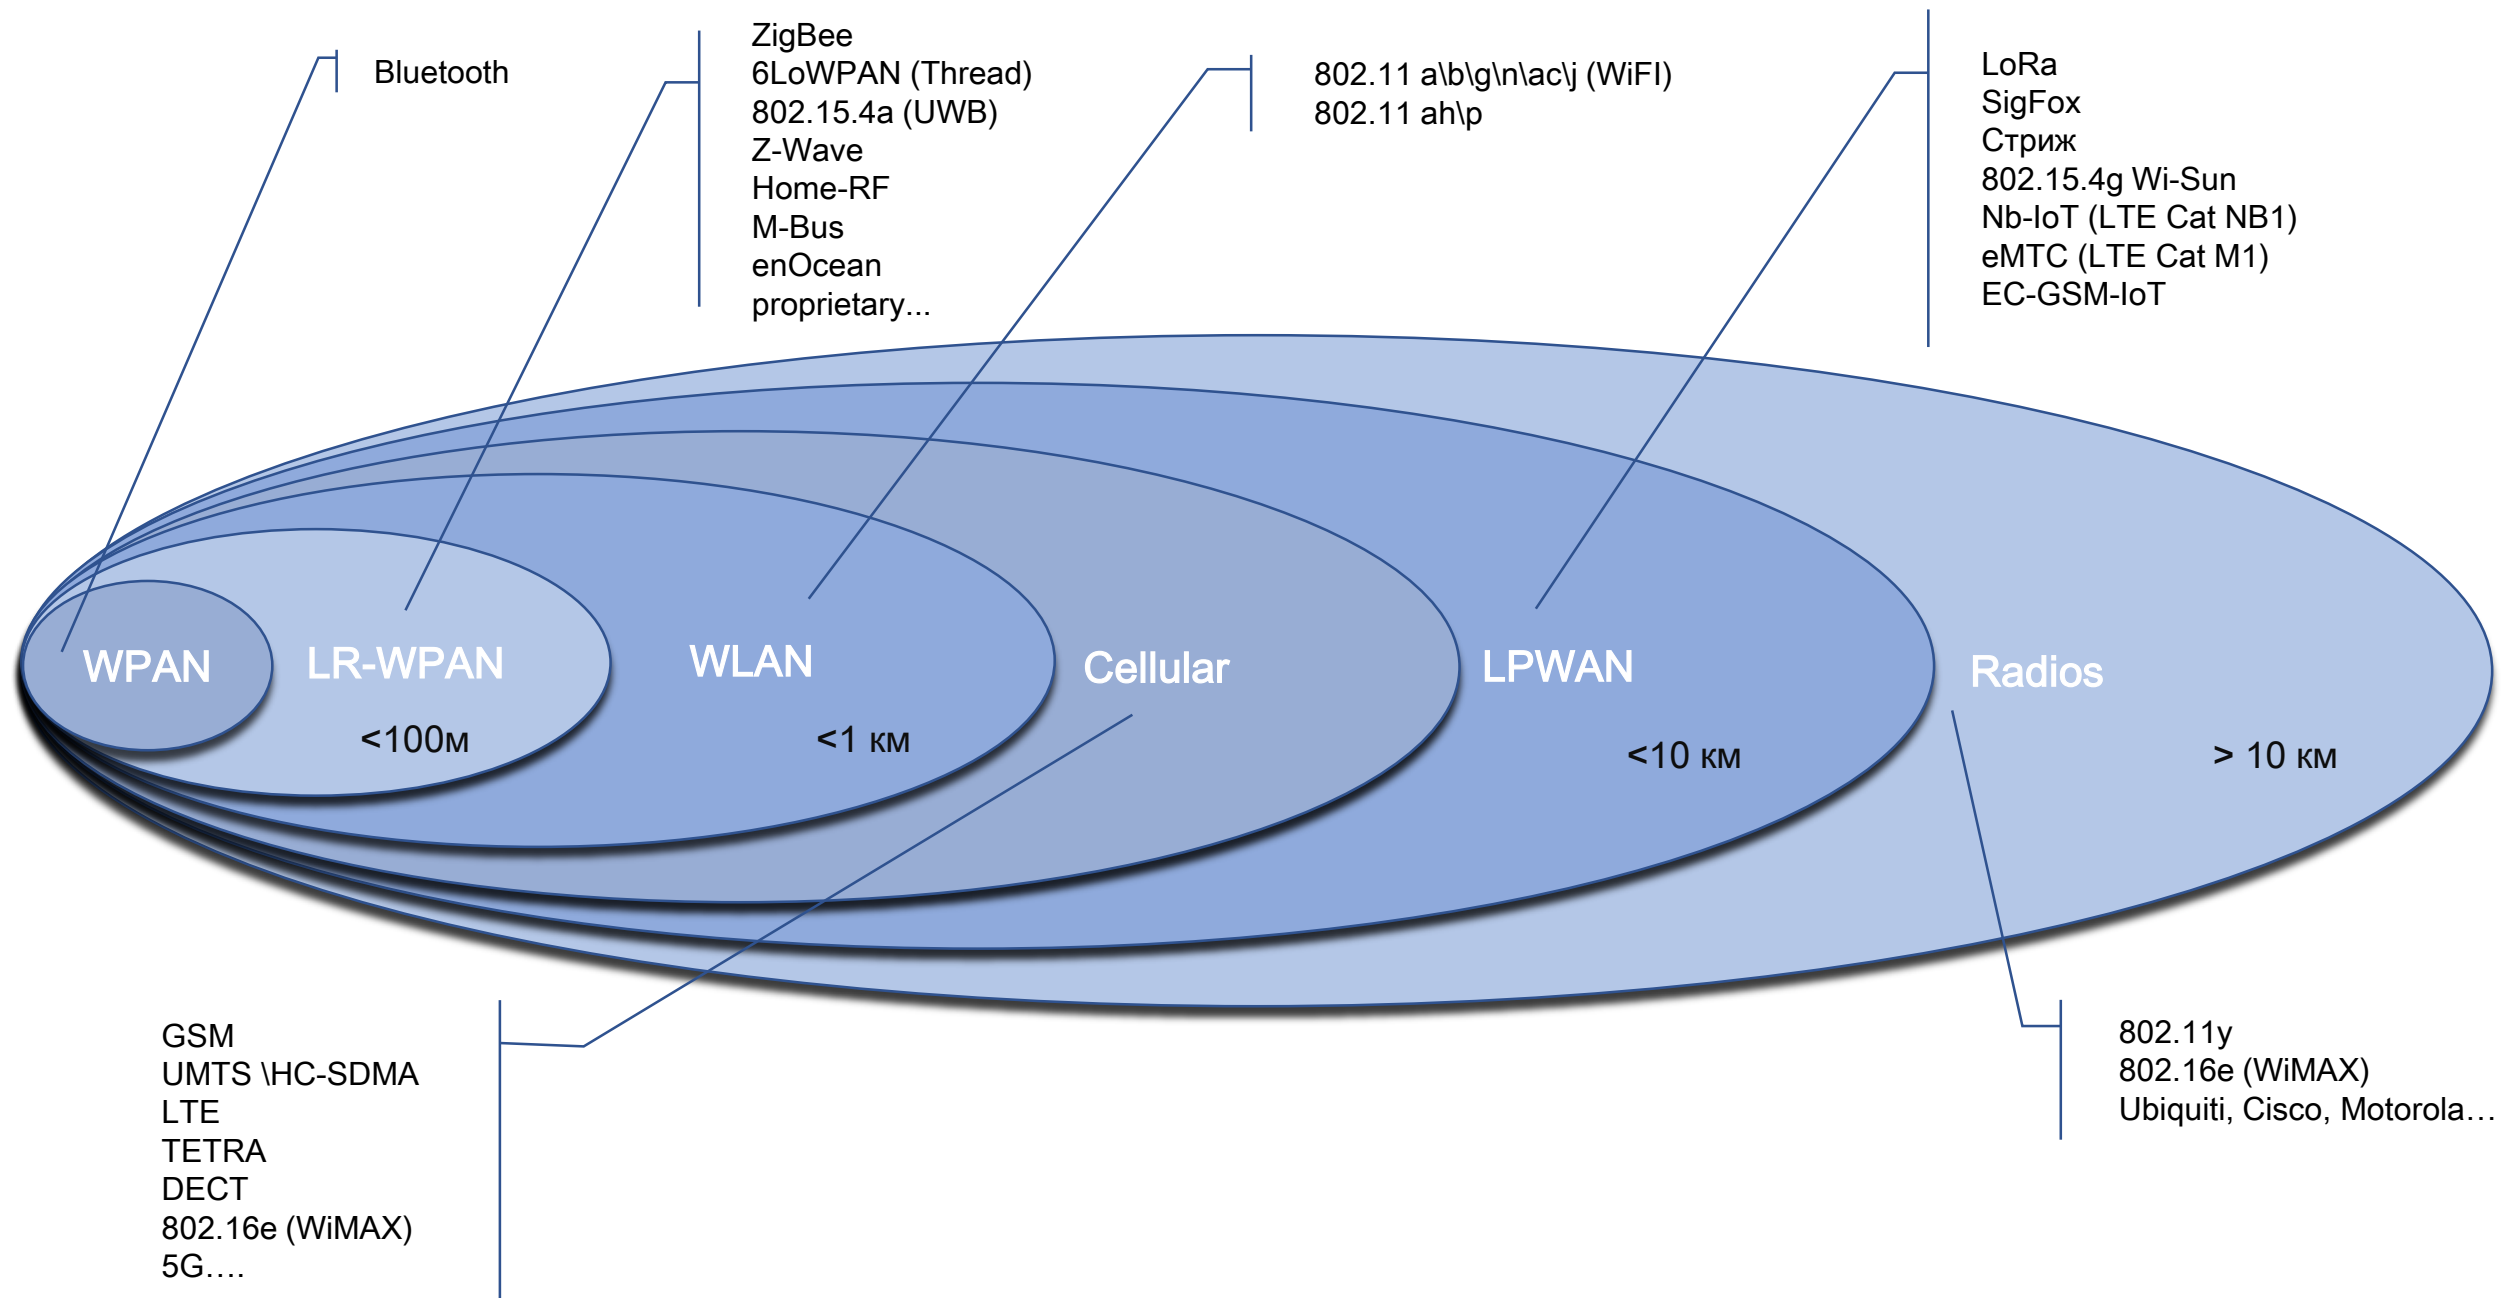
Bluetooth

ZigBee
6LoWPAN (Thread)
802.15.4a (UWB)
Z-Wave
Home-RF
M-Bus
enOcean
proprietary...

802.11 a\b\g\n\ac\j (WiFI)
802.11 ah\p

LoRa
SigFox
Стриж
802.15.4g Wi-Sun
Nb-IoT (LTE Cat NB1)
eMTC (LTE Cat M1)
EC-GSM-IoT

WPAN

LR-WPAN

<100м

WLAN

<1 км

Cellular

LPWAN

<10 км

Radios

> 10 км

GSM
UMTS \HC-SDMA
LTE
TETRA
DECT
802.16e (WiMAX)
5G….

802.11y
802.16e (WiMAX)
Ubiquiti, Cisco, Motorola…